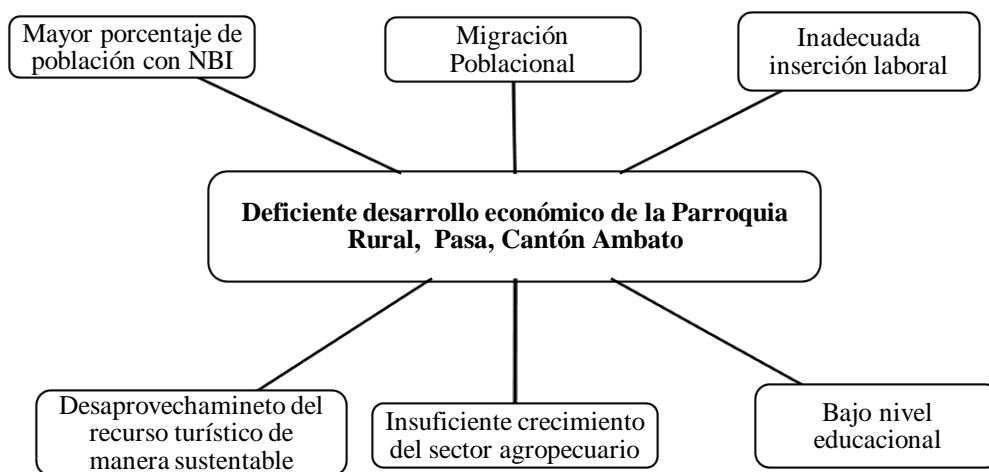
Mayor porcentaje de población con NBI

Migración Poblacional

Inadecuada inserción laboral

**Deficiente desarrollo económico de la Parroquia Rural, Pasa, Cantón Ambato**

Desaprovechamineto del recurso turístico de manera sustentable

Insuficiente crecimiento del sector agropecuario

Bajo nivel educacional